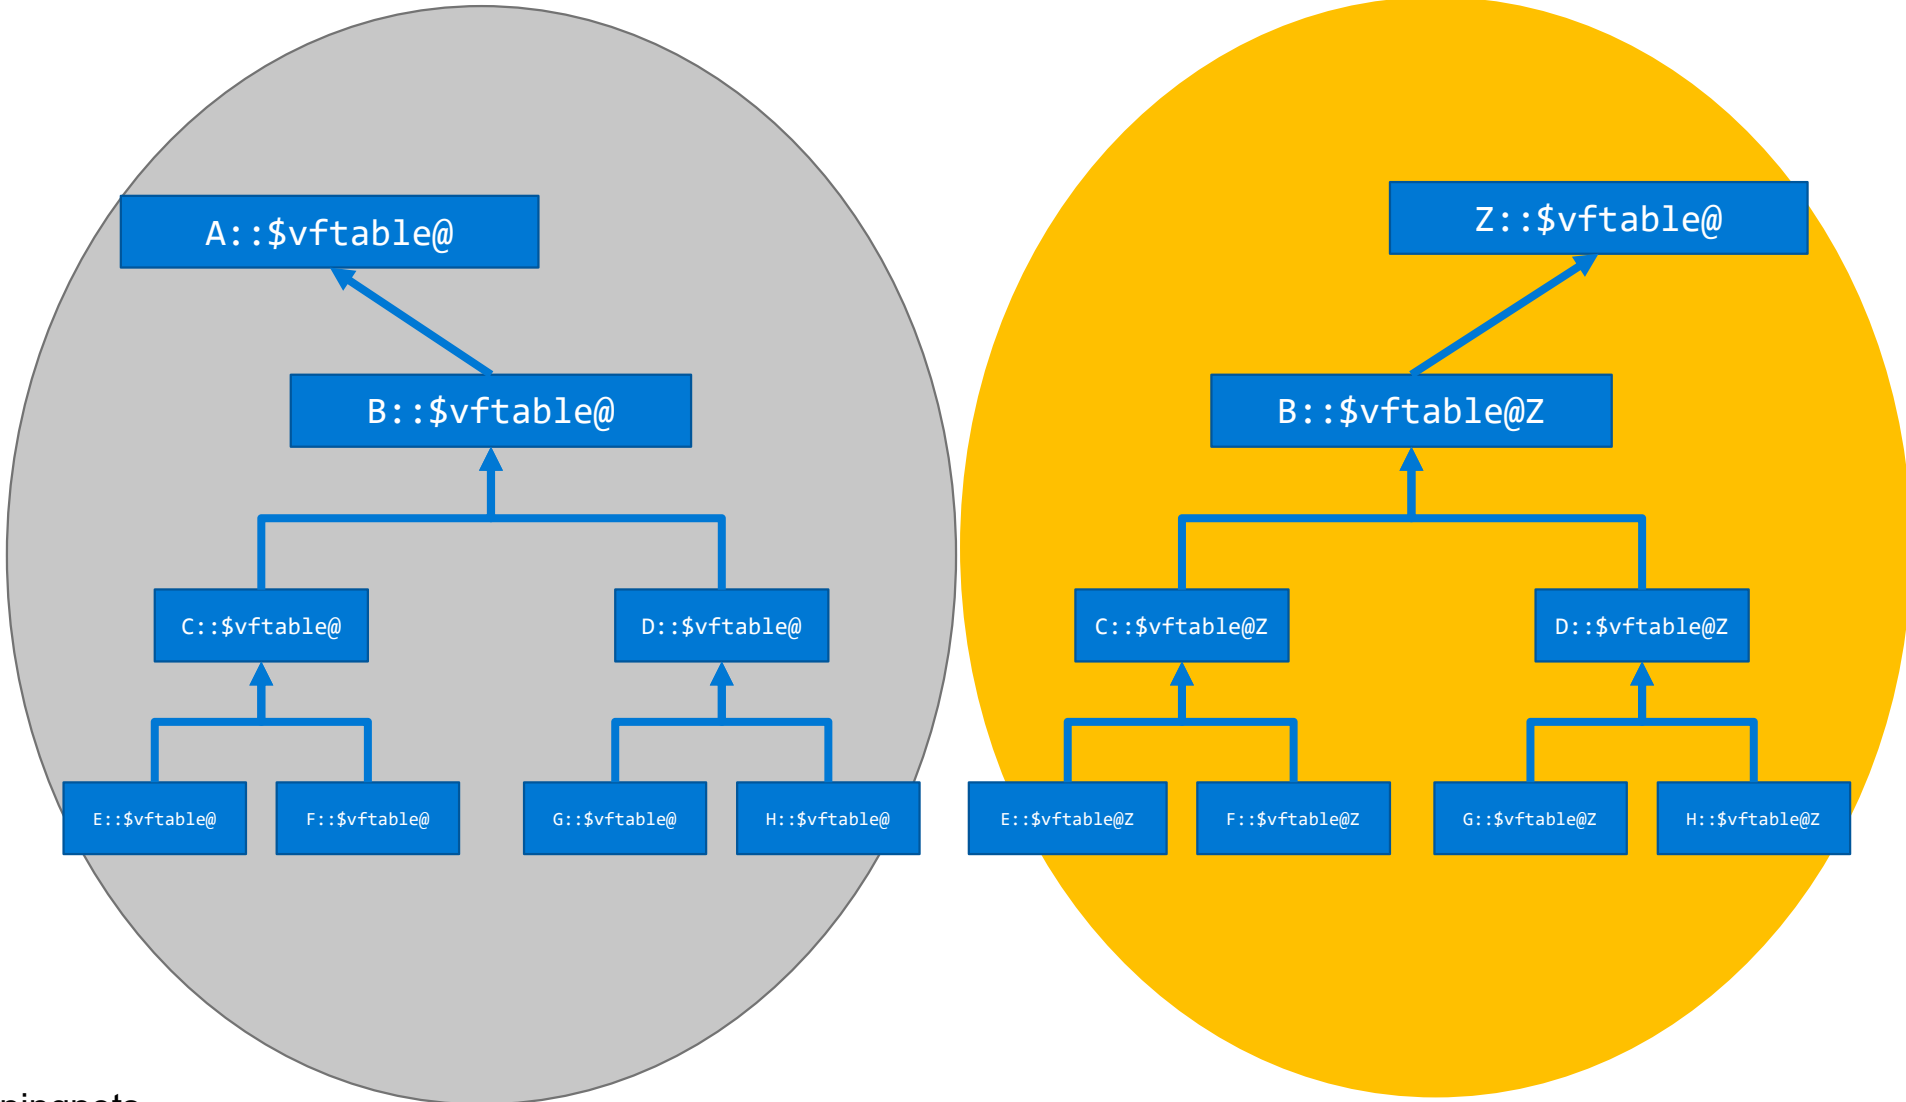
A::$vftable@

B::$vftable@

C::$vftable@

D::$vftable@

E::$vftable@

F::$vftable@

G::$vftable@

H::$vftable@

Z::$vftable@

B::$vftable@Z

C::$vftable@Z

D::$vftable@Z

E::$vftable@Z

F::$vftable@Z

G::$vftable@Z

H::$vftable@Z

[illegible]